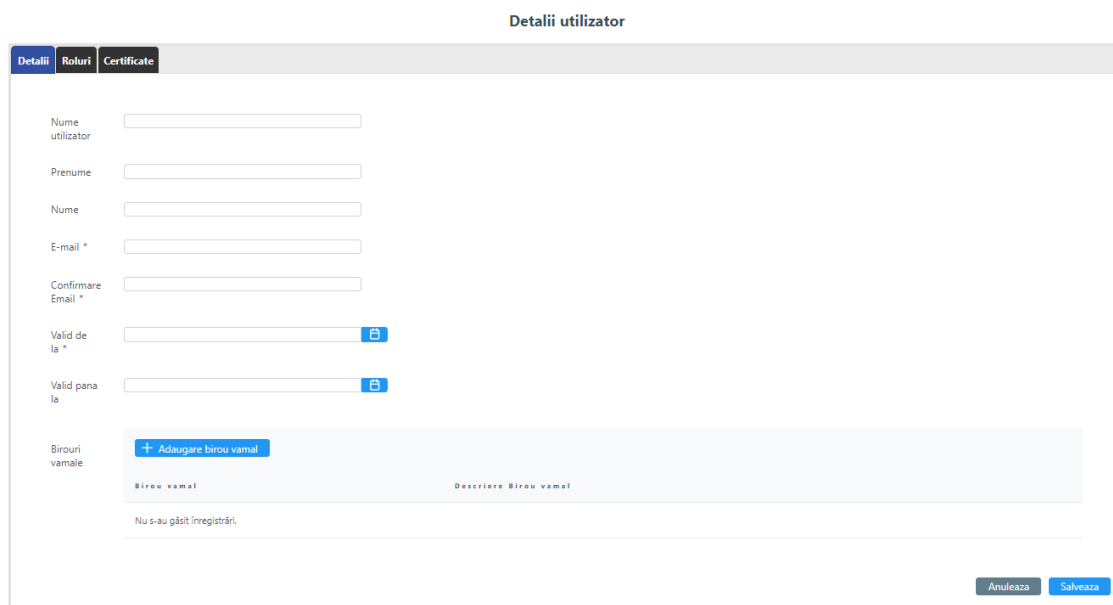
Detalii utilizator

Detalii Roluri Certificate

Nume utilizator

Prenume

Nume

E-mail *

Confirmare Email *

Valid de la *

Valid pana la

Birouri vamale

+ Adaugare birou vamal

| Birou vamal | Descriere Birou vamal |
|---|---|
| Nu s-au găsit înregistrări. | |

Anuleaza Salveaza